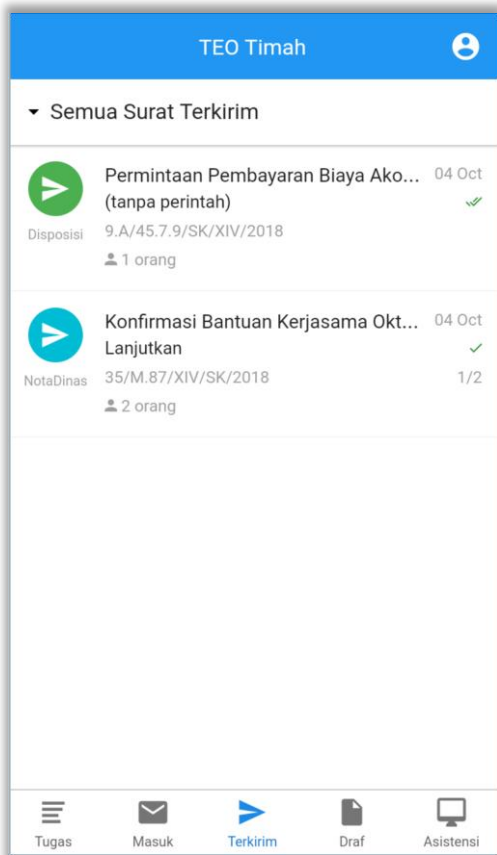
TEO Timah

Semua Surat Terkirim

Disposisi
Permintaan Pembayaran Biaya Ako...
04 Oct
(tanpa perintah)
9.A/45.7.9/SK/XIV/2018
1 orang

NotaDinas
Konfirmasi Bantuan Kerjasama Okt...
04 Oct
Lanjutkan
35/M.87/XIV/SK/2018
1/2
2 orang

Tugas
Masuk
Terkirim
Draf
Asistensi